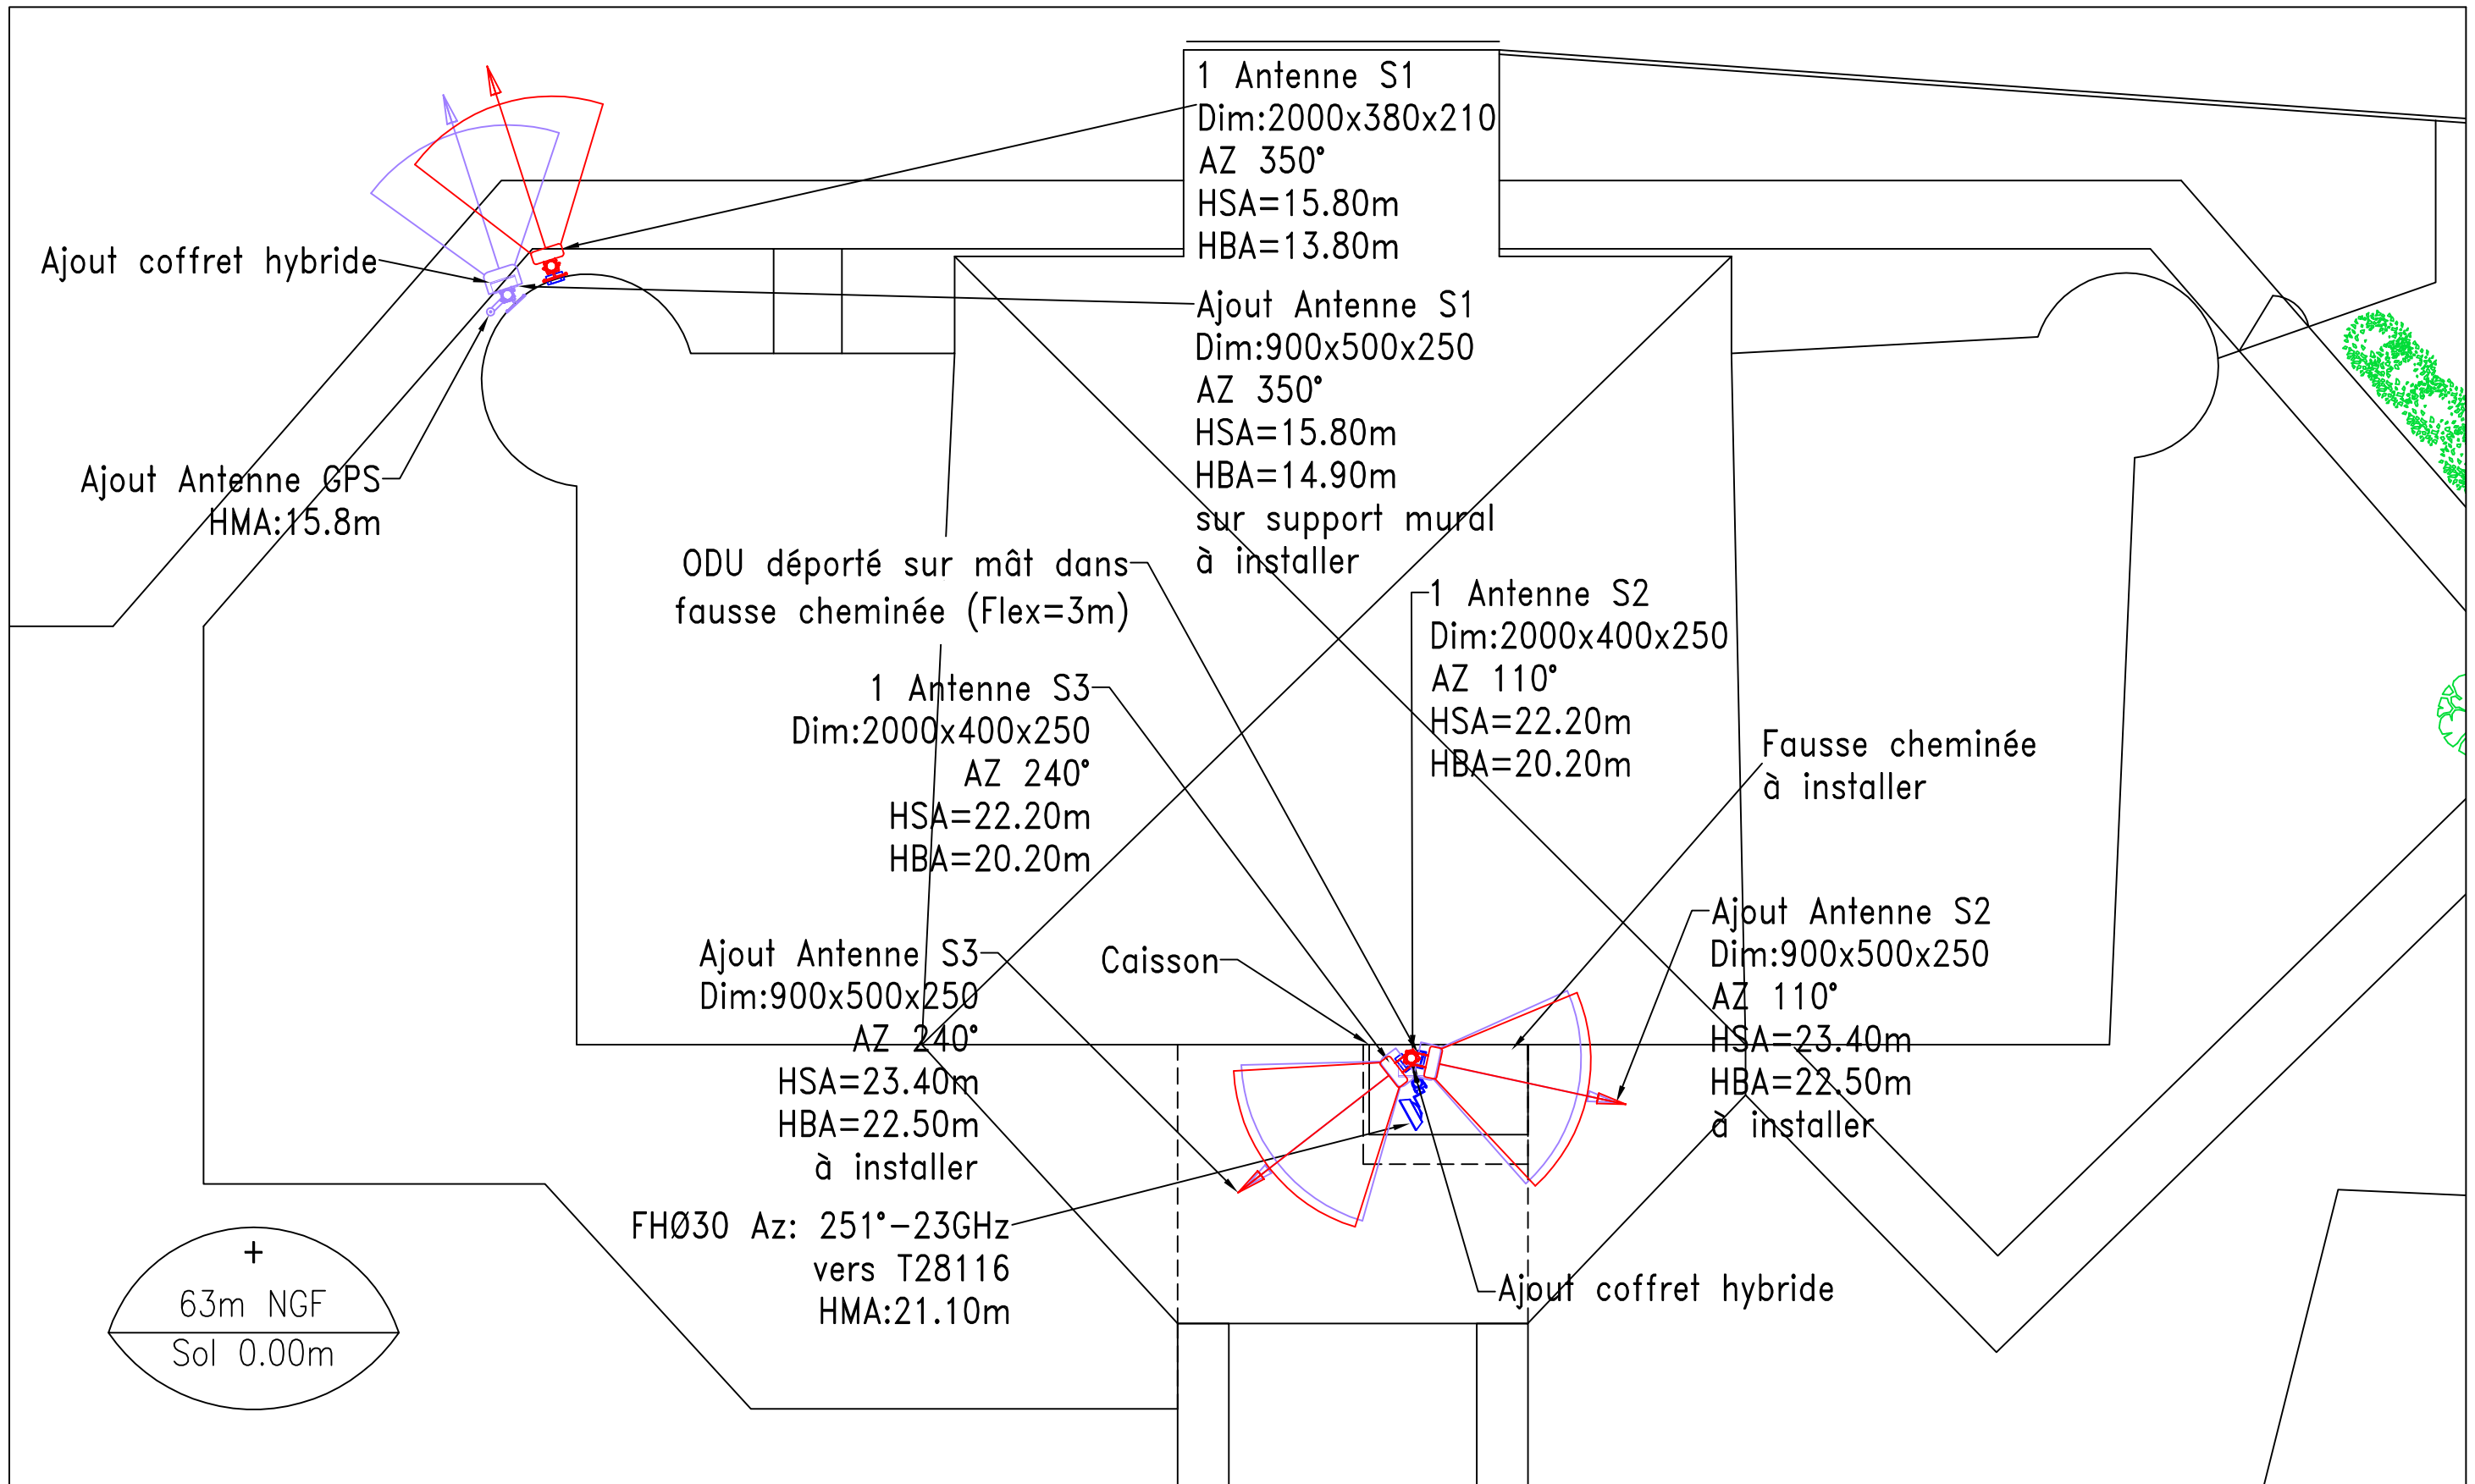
1 Antenne S1
Dim:2000x380x210
AZ 350°
HSA=15.80m
HBA=13.80m

Ajout coffret hybride

Ajout Antenne S1
Dim:900x500x250
AZ 350°
HSA=15.80m
HBA=14.90m
sur support mural
à installer

Ajout Antenne GPS
HMA:15.8m

ODU déporté sur mât dans fausse cheminée (Flex=3m)

1 Antenne S2
Dim:2000x400x250
AZ 110°
HSA=22.20m
HBA=20.20m

1 Antenne S3
Dim:2000x400x250
AZ 240°
HSA=22.20m
HBA=20.20m

Fausse cheminée
à installer

Ajout Antenne S2
Dim:900x500x250
AZ 110°
HSA=23.40m
HBA=22.50m
à installer

Ajout Antenne S3
Dim:900x500x250
AZ 240°
HSA=23.40m
HBA=22.50m
à installer

Caisson

FHØ30 Az: 251°-23GHz
vers T28116
HMA:21.10m

Ajout coffret hybride

+
63m NGF
Sol 0.00m